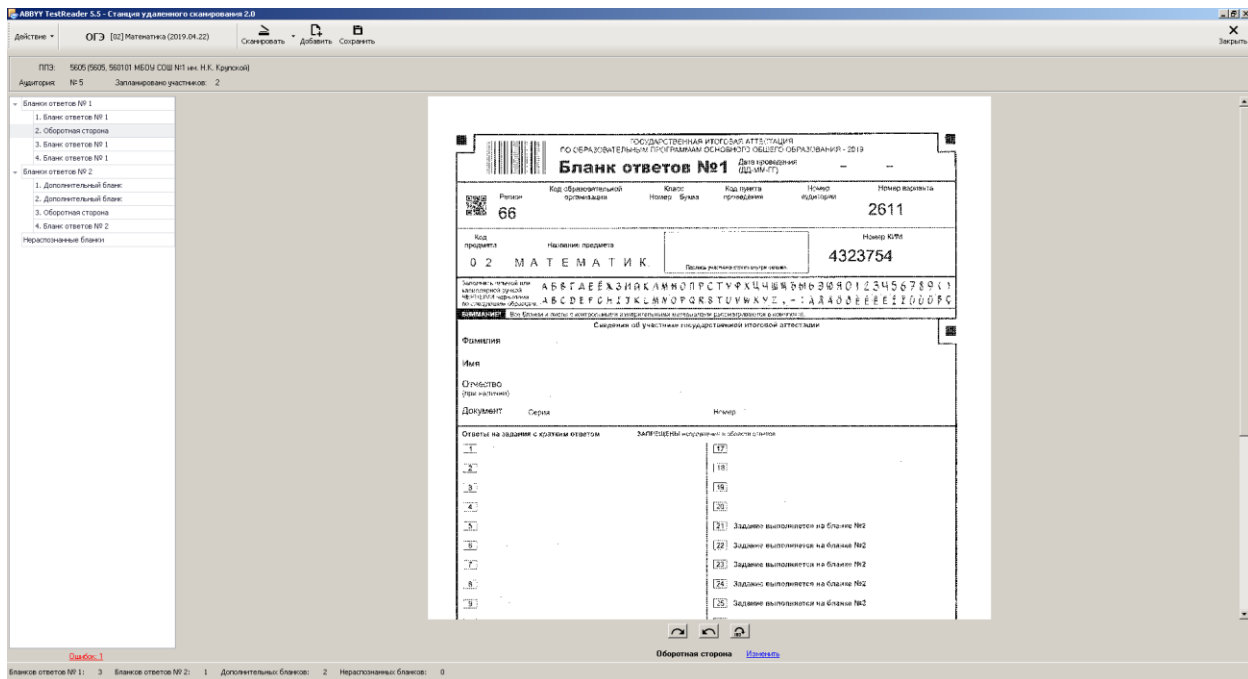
ABBYY TestReader 5.5 - Станция удаленного сканирования 2.0

Действие ▾   ОГЭ [02] Математика (2019.04.22)   Сканировать ▾   Добавить   Сохранить   Закрыть

ППЭ: 5605 (5605, 560101 МБОУ СОШ №1 им. Н.К. Крупской)
Аудитория: № 5   Запланировано участников: 2

Бланки ответов № 1
1. Бланк ответов № 1
2. Оборотная сторона
3. Бланк ответов № 1
4. Бланк ответов № 1
Бланки ответов № 2
1. Дополнительный бланк
2. Дополнительный бланк
3. Оборотная сторона
4. Бланк ответов № 2
Нераспознанные бланки

ГОСУДАРСТВЕННАЯ ИТОГОВАЯ АТТЕСТАЦИЯ ПО ОБРАЗОВАТЕЛЬНЫМ ПРОГРАММАМ ОСНОВНОГО ОБЩЕГО ОБРАЗОВАНИЯ - 2019

Бланк ответов №1   Дата проведения (ДД-ММ-ГГ)

| Регион | Код образовательной организации | Класс Номер Буква | Код пункта проведения | Номер аудитории | Номер варианта |
|---|---|---|---|---|---|
| 66 | | | | | 2611 |

Код предмета: 0 2   Название предмета: МАТЕМАТИК   Подпись участника строго внутри окошка   Номер КИМ: 4323754

Заполнять гелевой или капиллярной ручкой ЧЕРНЫМИ чернилами по следующим образцам: А Б В Г Д Е Ё Ж З И Й К Л М Н О П Р С Т У Ф Х Ц Ч Ш Щ Ъ Ы Ь Э Ю Я 0 1 2 3 4 5 6 7 8 9 ( ) A B C D E F G H I J K L M N O P Q R S T U V W X Y Z , - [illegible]

ВНИМАНИЕ! Все бланки и листы с контрольными измерительными материалами рассматриваются в комплекте.

Сведения об участнике государственной итоговой аттестации

Фамилия
Имя
Отчество (при наличии)
Документ   Серия   Номер

Ответы на задания с кратким ответом   ЗАПРЕЩЕНЫ исправления в области ответов

1
2
3
4
5
6
7
8
9
17
18
19
20
21 Задание выполняется на бланке №2
22 Задание выполняется на бланке №2
23 Задание выполняется на бланке №2
24 Задание выполняется на бланке №2
25 Задание выполняется на бланке №2

Ошибок: 1
Оборотная сторона   Изменить

Бланков ответов № 1: 3   Бланков ответов № 2: 1   Дополнительных бланков: 2   Нераспознанных бланков: 0